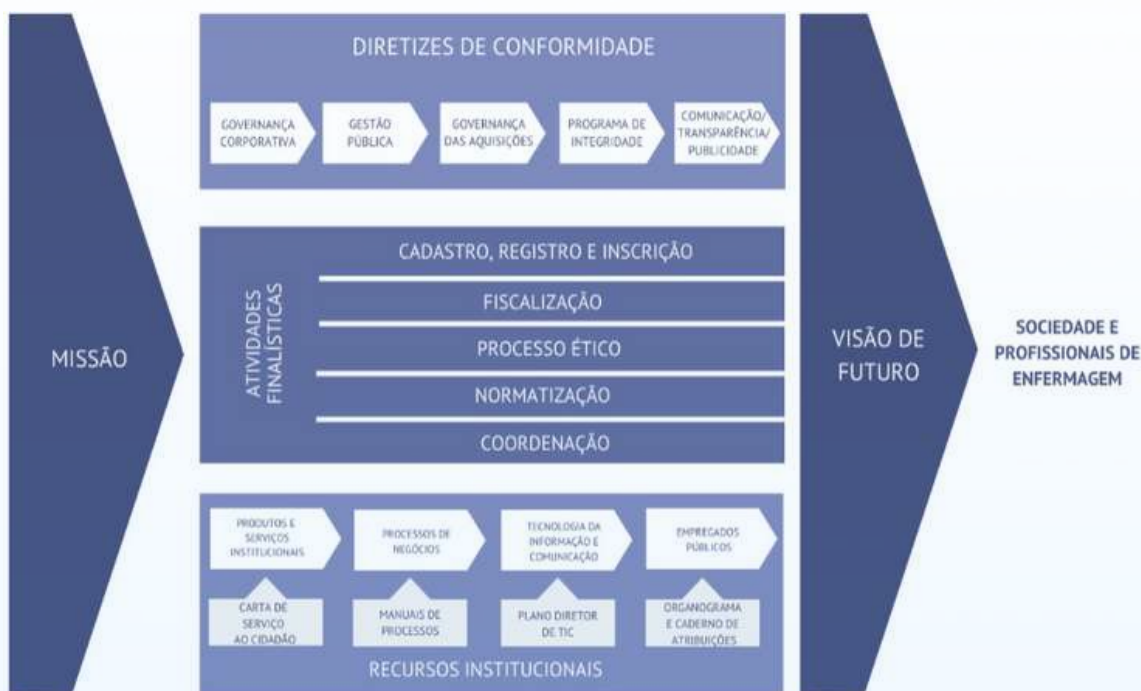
MISSÃO

DIRETIZES DE CONFORMIDADE

GOVERNANÇA CORPORATIVA

GESTÃO PÚBLICA

GOVERNANÇA DAS AQUISIÇÕES

PROGRAMA DE INTEGRIDADE

COMUNICAÇÃO/ TRANSPARÊNCIA/ PUBLICIDADE

ATIVIDADES FINALÍSTICAS

CADASTRO, REGISTRO E INSCRIÇÃO

FISCALIZAÇÃO

PROCESSO ÉTICO

NORMATIZAÇÃO

COORDENAÇÃO

PRODUTOS E SERVIÇOS INSTITUCIONAIS

PROCESSOS DE NEGÓCIOS

TECNOLOGIA DA INFORMAÇÃO E COMUNICAÇÃO

EMPREGADOS PÚBLICOS

CARTA DE SERVIÇO AO CIDADÃO

MANUAIS DE PROCESSOS

PLANO DIRETOR DE TIC

ORGANOGRAMA E CADERNO DE ATRIBUIÇÕES

RECURSOS INSTITUCIONAIS

VISÃO DE FUTURO

SOCIEDADE E PROFISSIONAIS DE ENFERMAGEM